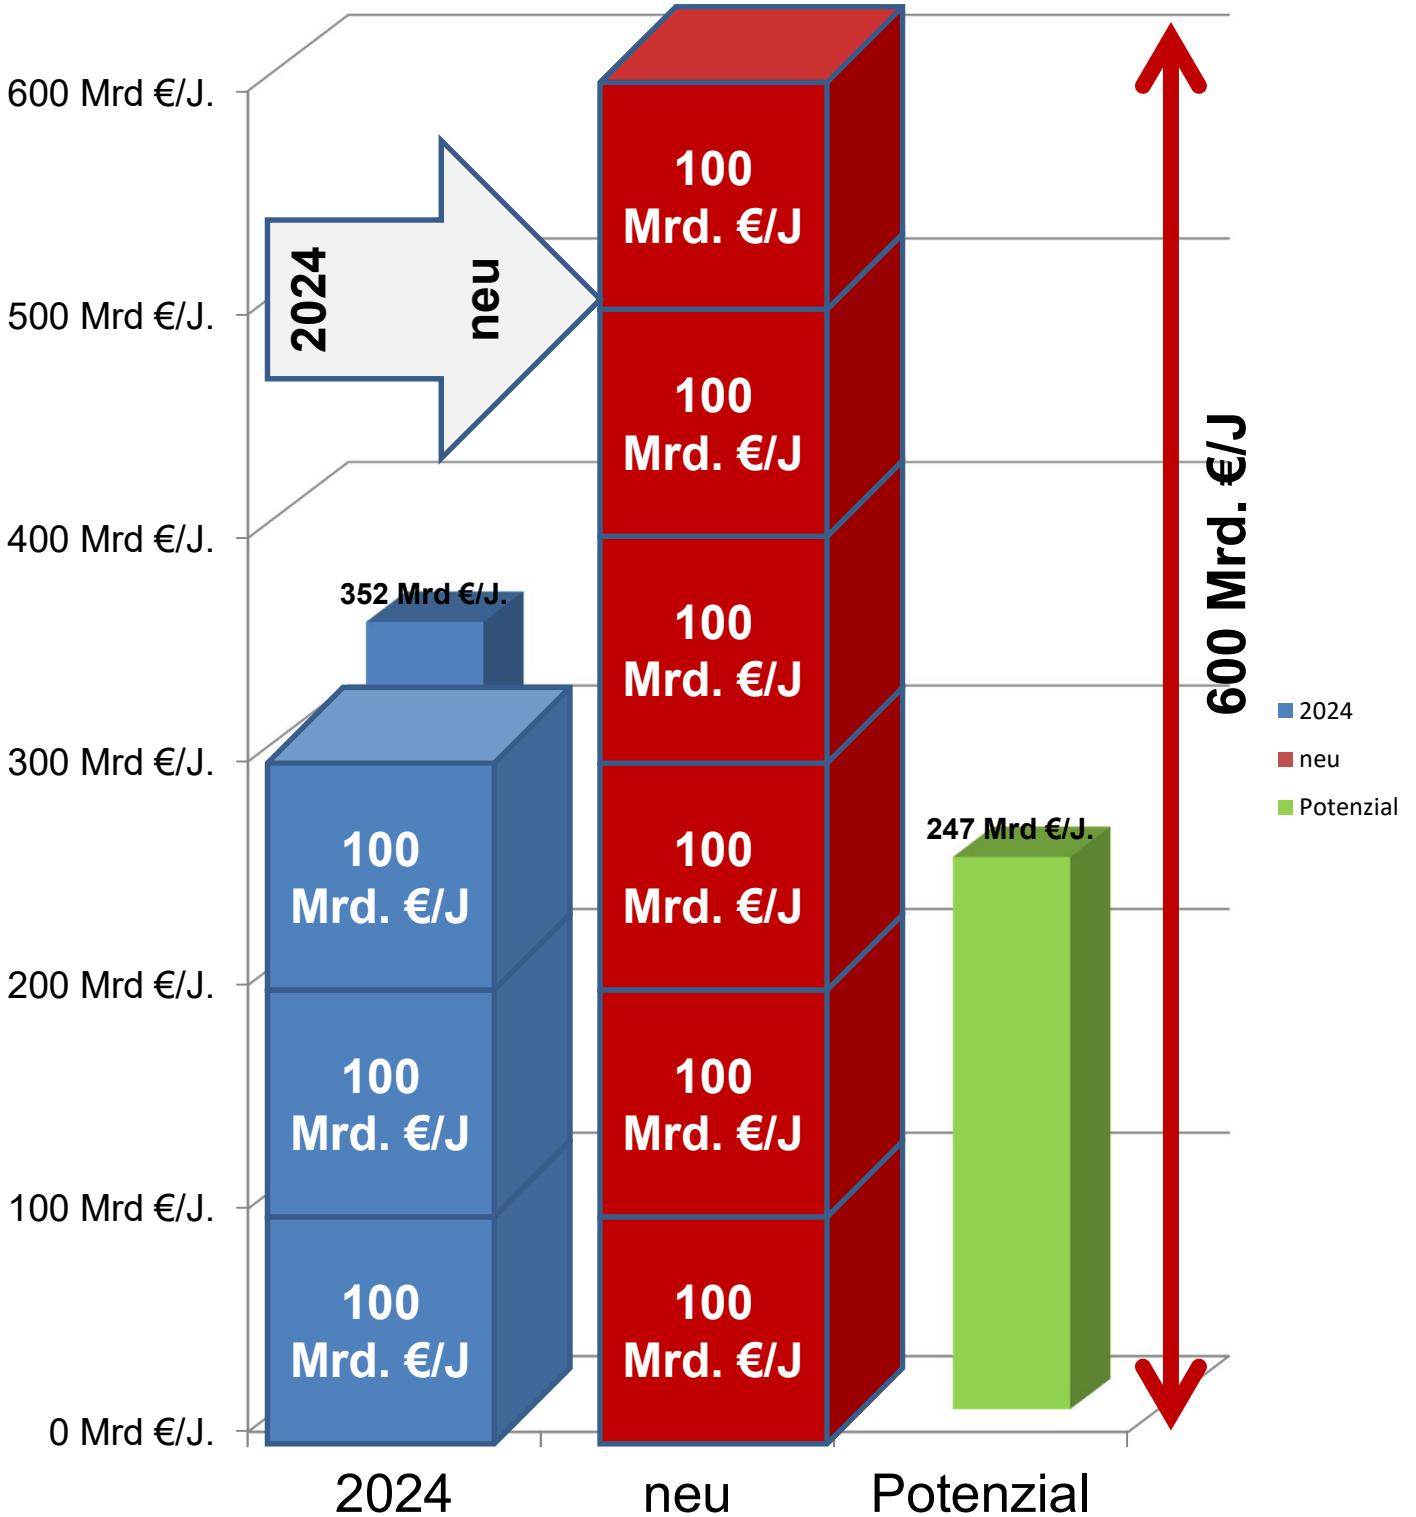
600 Mrd €/J.
500 Mrd €/J.
400 Mrd €/J.
300 Mrd €/J.
200 Mrd €/J.
100 Mrd €/J.
0 Mrd €/J.

2024
neu

352 Mrd €/J.

100 Mrd. €/J
100 Mrd. €/J
100 Mrd. €/J

100 Mrd. €/J
100 Mrd. €/J
100 Mrd. €/J
100 Mrd. €/J
100 Mrd. €/J
100 Mrd. €/J

247 Mrd €/J.

600 Mrd. €/J

2024
neu
Potenzial

2024
neu
Potenzial